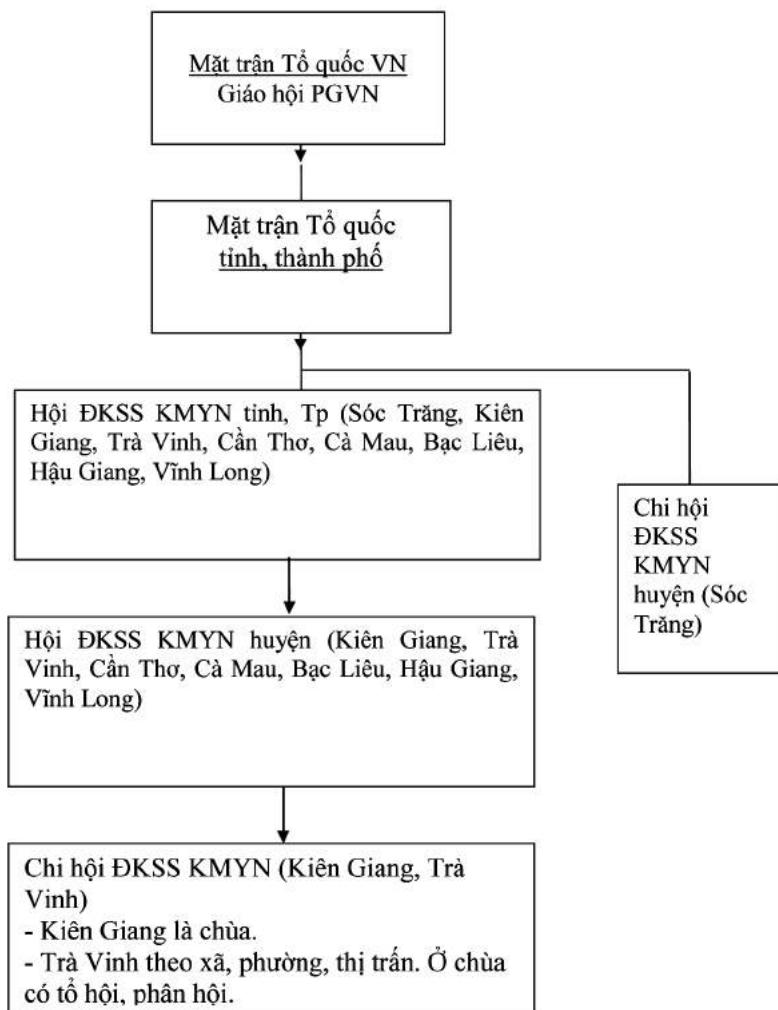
Mặt trận Tổ quốc VN
Giáo hội PGVN

Mặt trận Tổ quốc
tỉnh, thành phố

Hội ĐKSS KMYN tỉnh, Tp (Sóc Trăng, Kiên Giang, Trà Vinh, Cần Thơ, Cà Mau, Bạc Liêu, Hậu Giang, Vĩnh Long)

Chi hội ĐKSS KMYN huyện (Sóc Trăng)

Hội ĐKSS KMYN huyện (Kiên Giang, Trà Vinh, Cần Thơ, Cà Mau, Bạc Liêu, Hậu Giang, Vĩnh Long)

Chi hội ĐKSS KMYN (Kiên Giang, Trà Vinh)
- Kiên Giang là chùa.
- Trà Vinh theo xã, phường, thị trấn. Ở chùa có tổ hội, phân hội.